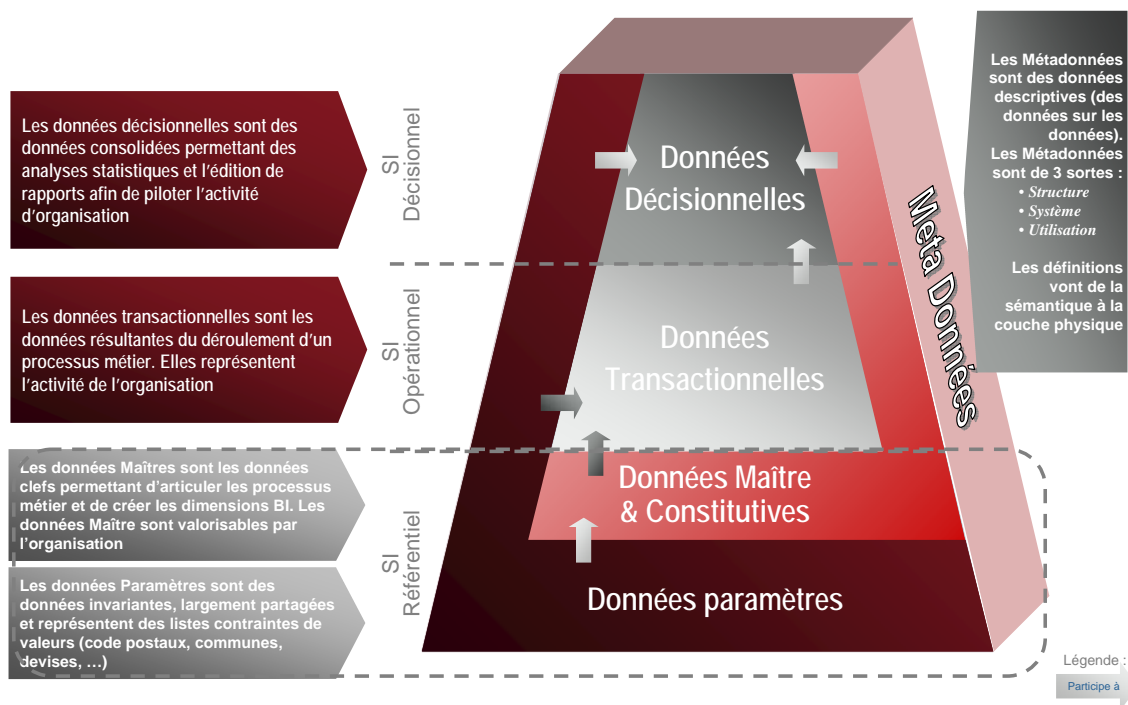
Les données décisionnelles sont des données consolidées permettant des analyses statistiques et l'édition de rapports afin de piloter l'activité d'organisation

SI Décisionnel

Données Décisionnelles

Les Métadonnées sont des données descriptives (des données sur les données).
Les Métadonnées sont de 3 sortes :
• Structure
• Système
• Utilisation

Les définitions vont de la sémantique à la couche physique

Meta Données

Les données transactionnelles sont les données résultantes du déroulement d'un processus métier. Elles représentent l'activité de l'organisation

SI Opérationnel

Données Transactionnelles

Les données Maîtres sont les données clefs permettant d'articuler les processus métier et de créer les dimensions BI. Les données Maître sont valorisables par l'organisation

Données Maître & Constitutives

SI Référentiel

Les données Paramètres sont des données invariantes, largement partagées et représentent des listes contraintes de valeurs (code postaux, communes, devises, …)

Données paramètres

Légende :

Participe à